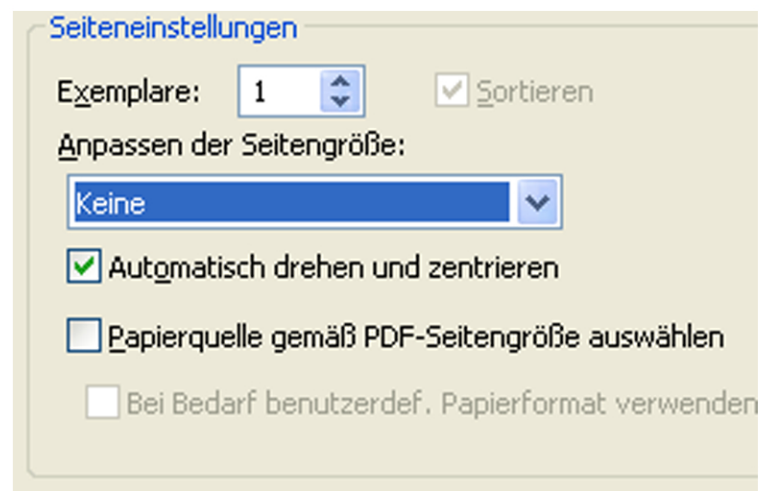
Seiteneinstellungen

Exemplare: 1

Sortieren

Anpassen der Seitengröße:

Keine

Automatisch drehen und zentrieren

Papierquelle gemäß PDF-Seitengröße auswählen

Bei Bedarf benutzerdef. Papierformat verwenden